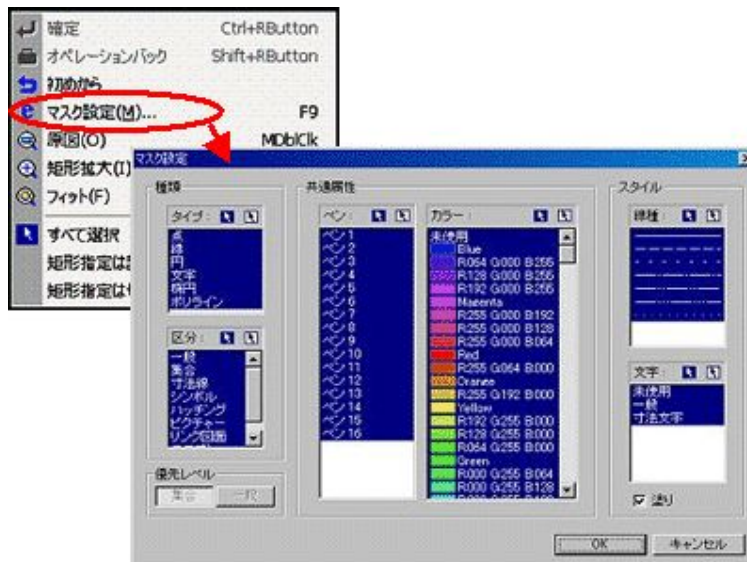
確定 Ctrl+RButton
オペレーションバック Shift+RButton
初めから
マスク設定(M)... F9
縮図(O) MDblClk
矩形拡大(I)
フィット(F)
すべて選択
矩形指定は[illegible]
矩形指定は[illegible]

マスク設定

種類
タイプ
点
線
円
文字
楕円
ポリライン

区分
一般
集合
寸法線
シンボル
ハッチング
ピクチャー
リンク図面

優先レベル
集合
一般

共通属性
ペン
ペン 1
ペン 2
ペン 3
ペン 4
ペン 5
ペン 6
ペン 7
ペン 8
ペン 9
ペン 10
ペン 11
ペン 12
ペン 13
ペン 14
ペン 15
ペン 16

カラー
未使用
Blue
R064 G000 B255
R128 G000 B255
R192 G000 B255
Magenta
R255 G000 B192
R255 G000 B128
R255 G000 B064
Red
R255 G064 B000
Orange
R255 G192 B000
Yellow
R192 G255 B000
R128 G255 B000
R064 G255 B000
Green
R000 G255 B064
R000 G255 B128

スタイル
線種

文字
未使用
一般
寸法文字

塗り

OK
キャンセル